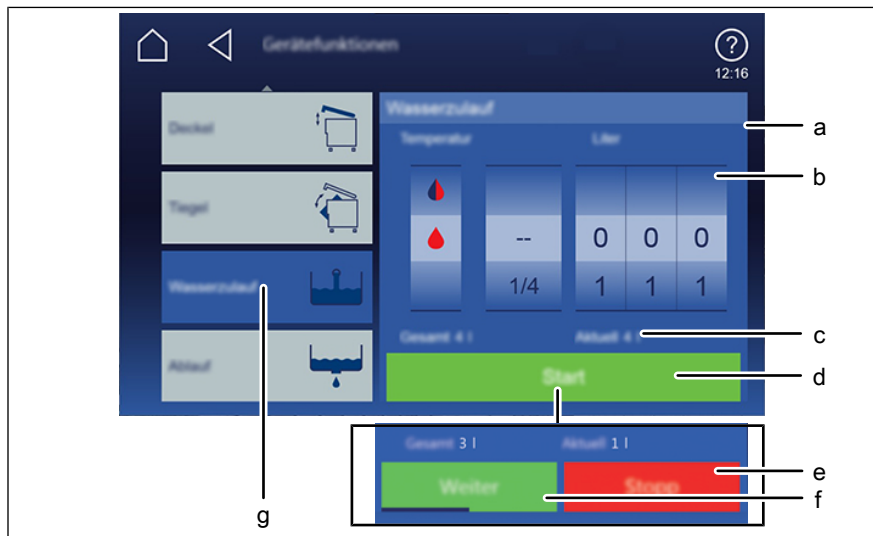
Gerätefunktionen

?

12:16

Deckel

Tiegel

Wasserzulauf

Ablauf

Wasserzulauf

Temperatur

Liter

--

1/4

0 0 0

1 1 1

Gesamt 4 l

Aktuell 4 l

Start

Gesamt 3 l

Aktuell 1 l

Weiter

Stopp

a

b

c

d

e

f

g